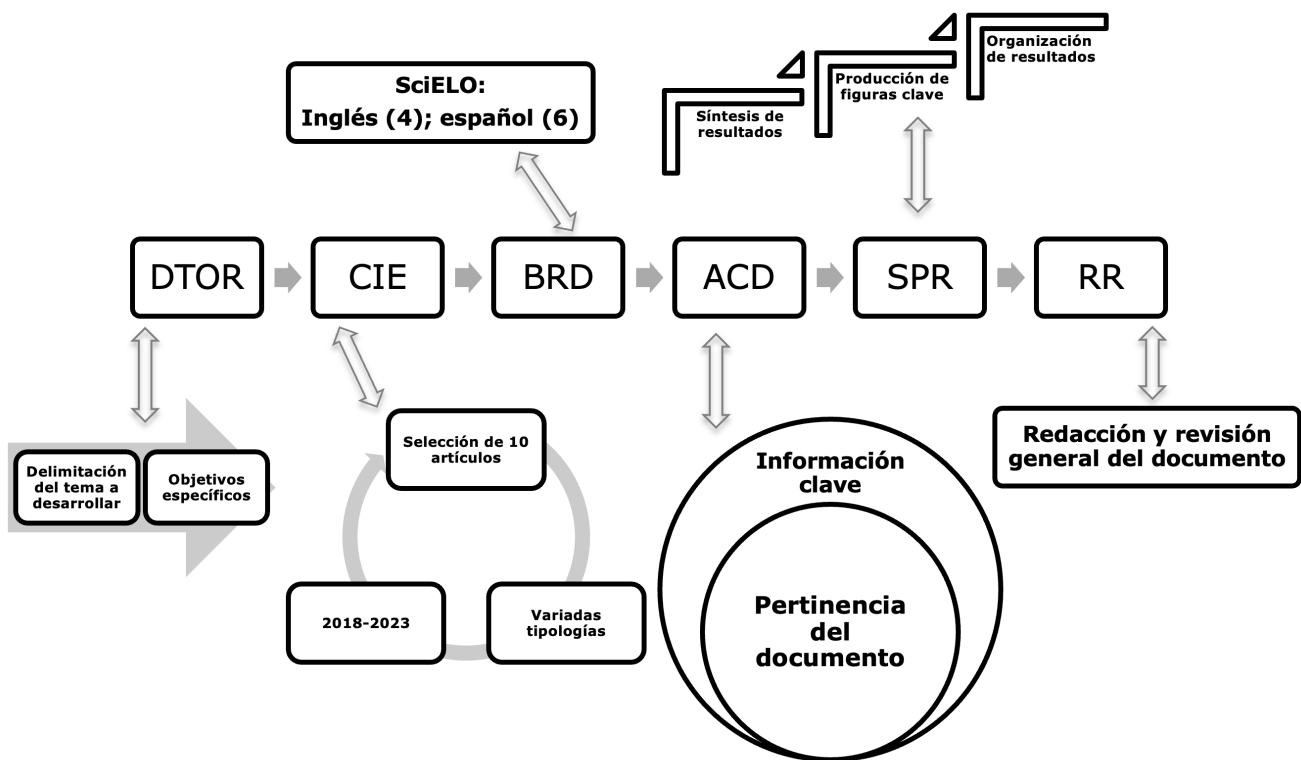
SciELO:
Inglés (4); español (6)

Síntesis de resultados

Producción de figuras clave

Organización de resultados

DTOR

CIE

BRD

ACD

SPR

RR

Delimitación del tema a desarrollar

Objetivos específicos

Selección de 10 artículos

2018-2023

Variadas tipologías

Información clave

Pertinencia del documento

Redacción y revisión general del documento